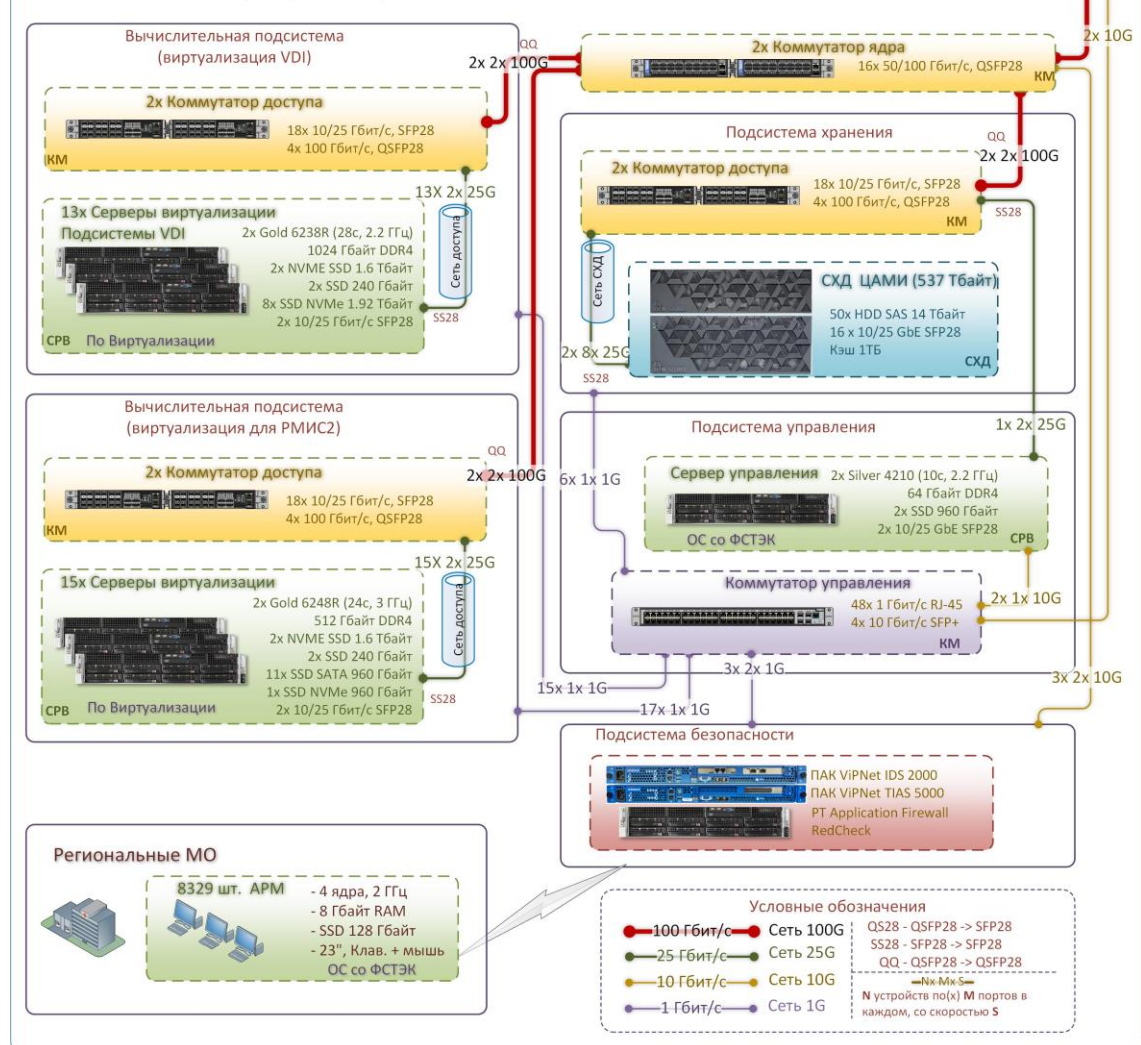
Вычислительная подсистема
(виртуализация VDI)

QQ
2x 2x 100G

2x Коммутатор доступа
18x 10/25 Гбит/с, SFP28
4x 100 Гбит/с, QSFP28
КМ

13X 2x 25G

13x Серверы виртуализации
Подсистемы VDI
2x Gold 6238R (28c, 2.2 ГГц)
1024 Гбайт DDR4
2x NVME SSD 1.6 Тбайт
2x SSD 240 Гбайт
8x SSD NVMe 1.92 Тбайт
2x 10/25 Гбит/с SFP28
Сеть доступа
SS28
СРВ По Виртуализации

2x 10G

2x Коммутатор ядра
16x 50/100 Гбит/с, QSFP28
КМ

Подсистема хранения
QQ
2x 2x 100G

2x Коммутатор доступа
18x 10/25 Гбит/с, SFP28
4x 100 Гбит/с, QSFP28
КМ
SS28

Сеть СХД

СХД ЦАМИ (537 Тбайт)
50x HDD SAS 14 Тбайт
16 x 10/25 GbE SFP28
Кэш 1ТБ
СХД

2x 8x 25G
SS28

Вычислительная подсистема
(виртуализация для РМИС2)

QQ
2x 2x 100G

2x Коммутатор доступа
18x 10/25 Гбит/с, SFP28
4x 100 Гбит/с, QSFP28
КМ

15X 2x 25G

15x Серверы виртуализации
2x Gold 6248R (24c, 3 ГГц)
512 Гбайт DDR4
2x NVME SSD 1.6 Тбайт
2x SSD 240 Гбайт
11x SSD SATA 960 Гбайт
1x SSD NVMe 960 Гбайт
2x 10/25 Гбит/с SFP28
Сеть доступа
SS28
СРВ По Виртуализации

Подсистема управления
1x 2x 25G
6x 1x 1G

Сервер управления
2x Silver 4210 (10c, 2.2 ГГц)
64 Гбайт DDR4
2x SSD 960 Гбайт
2x 10/25 GbE SFP28
ОС со ФСТЭК
СРВ

2x 1x 10G

Коммутатор управления
48x 1 Гбит/с RJ-45
4x 10 Гбит/с SFP+
КМ

3x 2x 1G
15x 1x 1G
17x 1x 1G
3x 2x 10G

Подсистема безопасности
ПАК ViPNet IDS 2000
ПАК ViPNet TIAS 5000
PT Application Firewall
RedCheck

Региональные МО
8329 шт. АРМ
- 4 ядра, 2 ГГц
- 8 Гбайт RAM
- SSD 128 Гбайт
- 23", Клав. + мышь
ОС со ФСТЭК

Условные обозначения
100 Гбит/с Сеть 100G
25 Гбит/с Сеть 25G
10 Гбит/с Сеть 10G
1 Гбит/с Сеть 1G
QS28 - QSFP28 -> SFP28
SS28 - SFP28 -> SFP28
QQ - QSFP28 -> QSFP28
Nx Mx S
N устройств по(х) M портов в каждом, со скоростью S